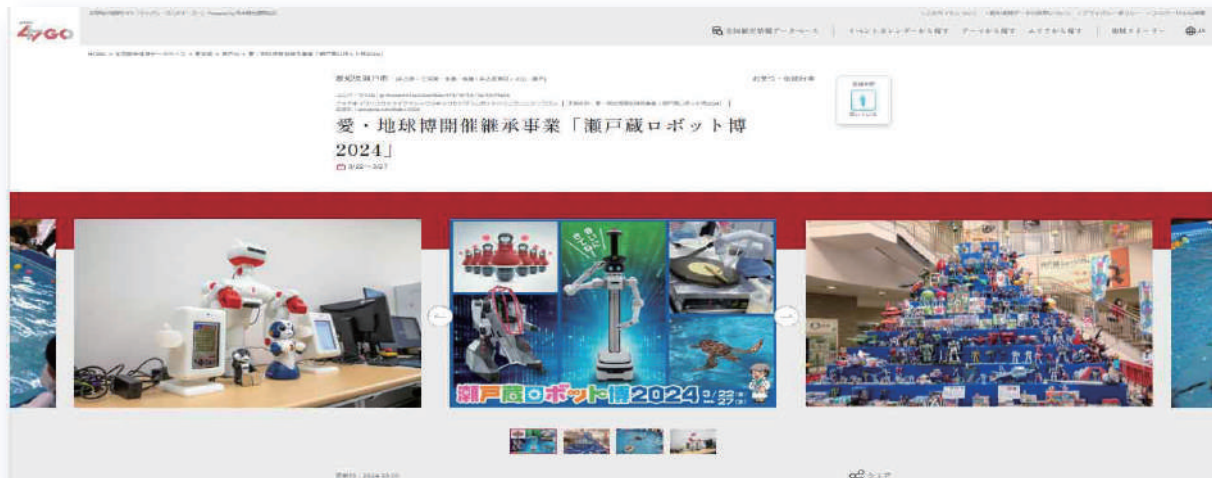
AYGO

全国観光情報データベース

イベントカレンダーから探す　データから探す　エリアから探す　地域ナビゲーター

愛知県瀬戸市

お気に入り登録済み

愛・地球博開催継承事業「瀬戸蔵ロボット博2024」

3/22〜3/27

瀬戸蔵ロボット博2024 3/22 3/27

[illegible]

シェア